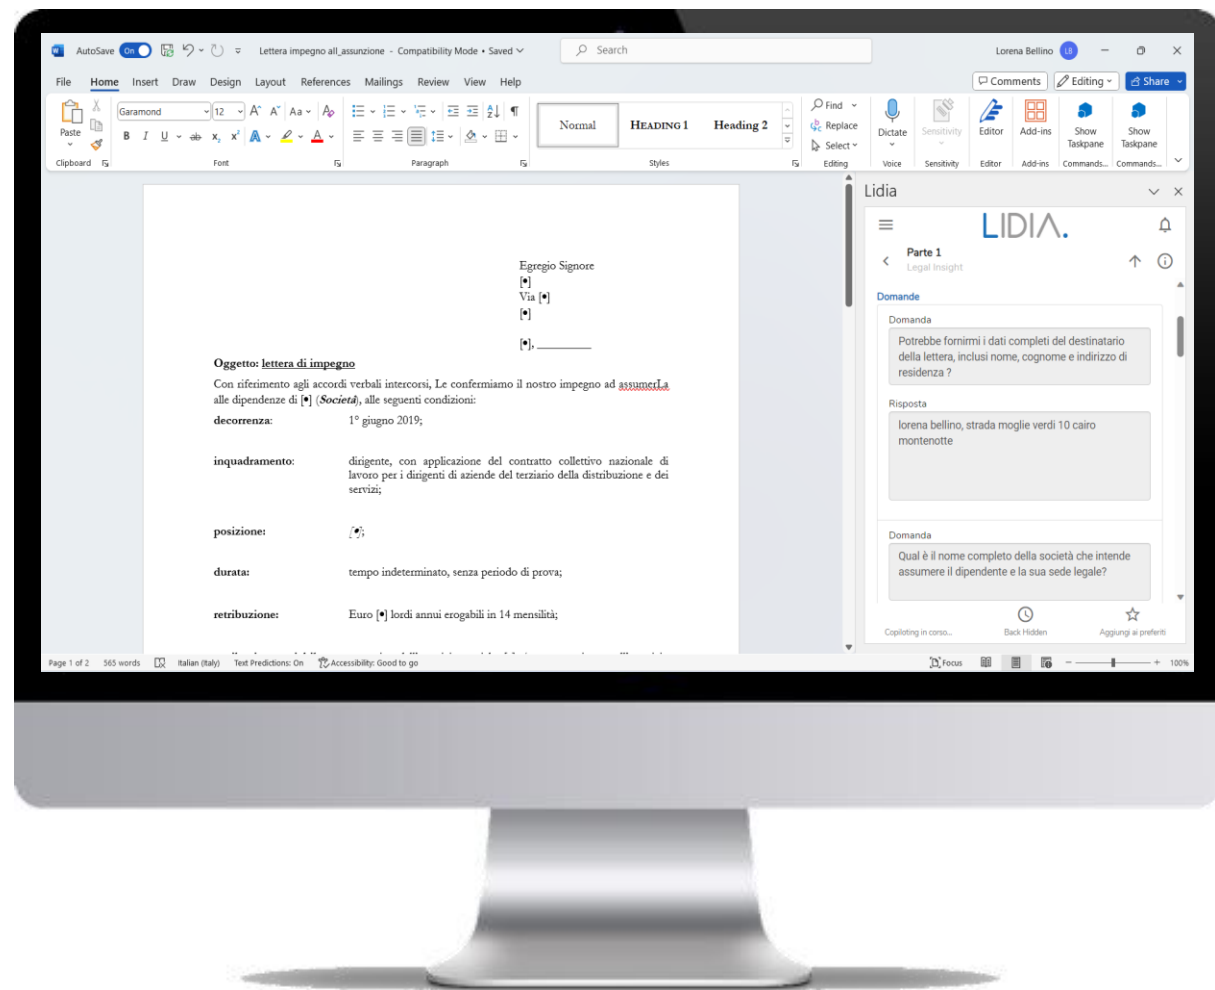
AutoSave On Lettera impegno all_assunzione - Compatibility Mode • Saved Search Lorena Bellino LB

File Home Insert Draw Design Layout References Mailings Review View Help Comments Editing Share

Paste Garamond 12 Normal HEADING 1 Heading 2 Find Replace Select Dictate Sensitivity Editor Add-ins Show Taskpane Show Taskpane

Clipboard Font Paragraph Styles Editing Voice Sensitivity Editor Add-ins Commands... Commands...

Egregio Signore
[•]
Via [•]
[•]

[•], ________

Oggetto: lettera di impegno

Con riferimento agli accordi verbali intercorsi, Le confermiamo il nostro impegno ad assumerLa alle dipendenze di [•] (*Società*), alle seguenti condizioni:

decorrenza: 1° giugno 2019;

inquadramento: dirigente, con applicazione del contratto collettivo nazionale di lavoro per i dirigenti di aziende del terziario della distribuzione e dei servizi;

posizione: [•];

durata: tempo indeterminato, senza periodo di prova;

retribuzione: Euro [•] lordi annui erogabili in 14 mensilità;

Lidia

LIDIA.

Parte 1
Legal Insight

Domande

Domanda
Potrebbe fornirmi i dati completi del destinatario della lettera, inclusi nome, cognome e indirizzo di residenza ?

Risposta
lorena bellino, strada moglie verdi 10 cairo montenotte

Domanda
Qual è il nome completo della società che intende assumere il dipendente e la sua sede legale?

Copiloting in corso... Back Hidden Aggiungi ai preferiti

Page 1 of 2 565 words Italian (Italy) Text Predictions: On Accessibility: Good to go Focus 100%